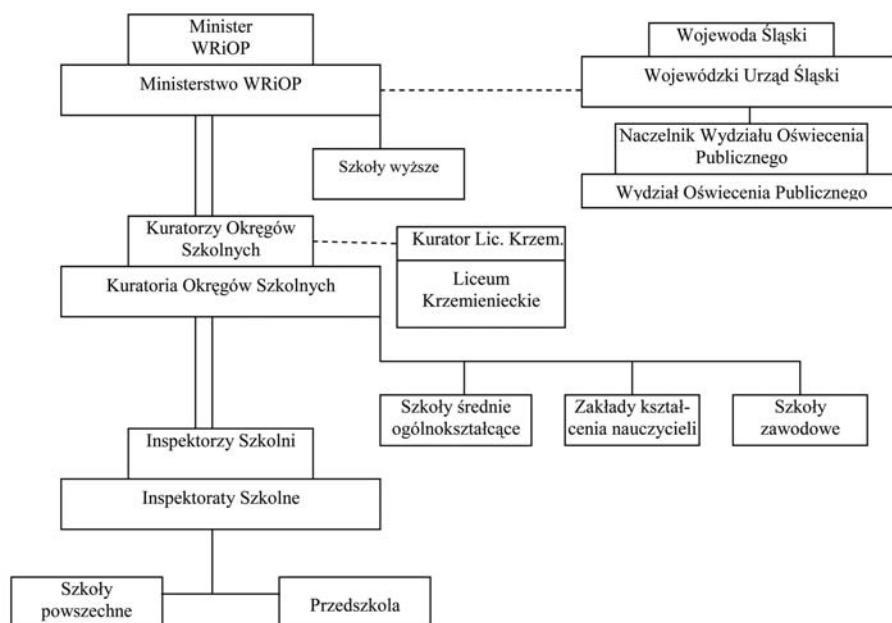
Minister WRiOP

Ministerstwo WRiOP

Wojewoda Śląski

Wojewódzki Urząd Śląski

Naczelnik Wydziału Oświecenia Publicznego

Wydział Oświecenia Publicznego

Szkoły wyższe

Kuratorzy Okręgów Szkolnych

Kuratoria Okręgów Szkolnych

Kurator Lic. Krzem.

Liceum Krzemienieckie

Szkoły średnie ogólnokształcące

Zakłady kształcenia nauczycieli

Szkoły zawodowe

Inspektorzy Szkolni

Inspektoraty Szkolne

Szkoły powszechne

Przedszkola